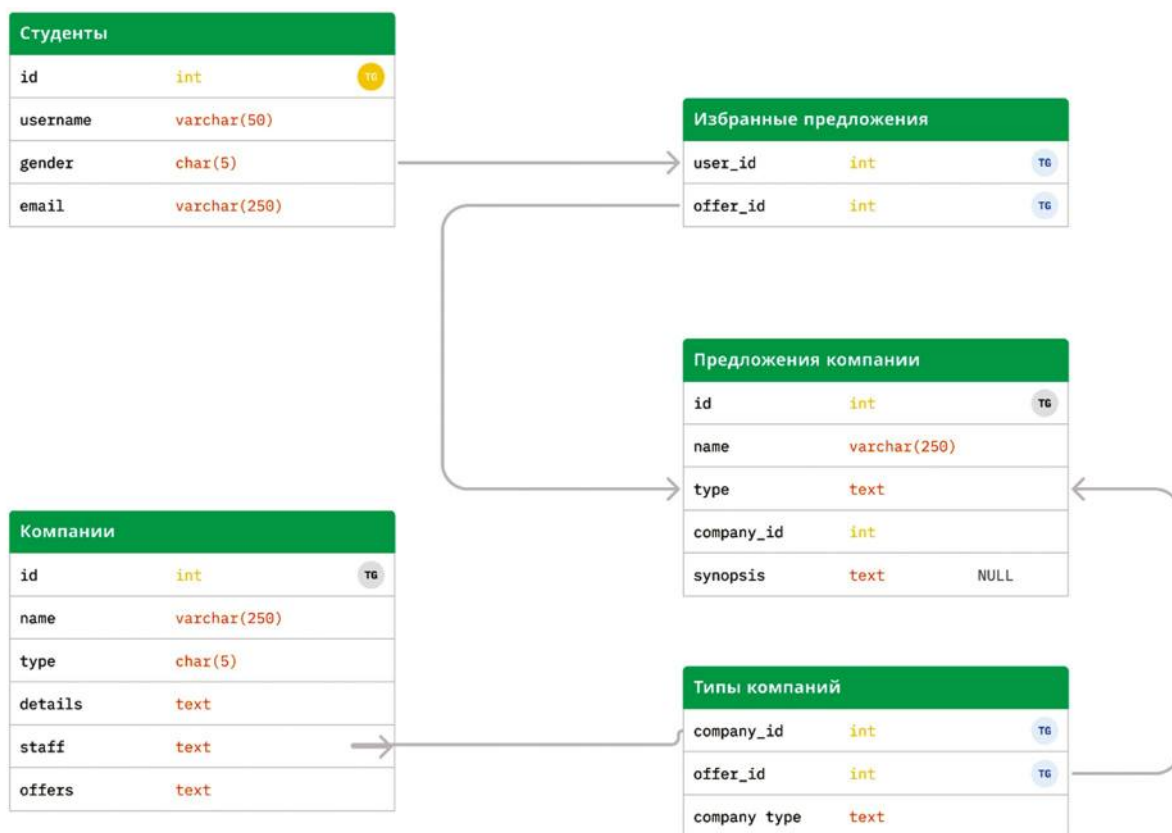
Студенты

| id | int | TG |
|---|---|---|
| username | varchar(50) | |
| gender | char(5) | |
| email | varchar(250) | |

Избранные предложения

| user_id | int | TG |
|---|---|---|
| offer_id | int | TG |

Предложения компании

| id | int | TG |
|---|---|---|
| name | varchar(250) | |
| type | text | |
| company_id | int | |
| synopsis | text | NULL |

Компании

| id | int | TG |
|---|---|---|
| name | varchar(250) | |
| type | char(5) | |
| details | text | |
| staff | text | |
| offers | text | |

Типы компаний

| company_id | int | TG |
|---|---|---|
| offer_id | int | TG |
| company type | text | |